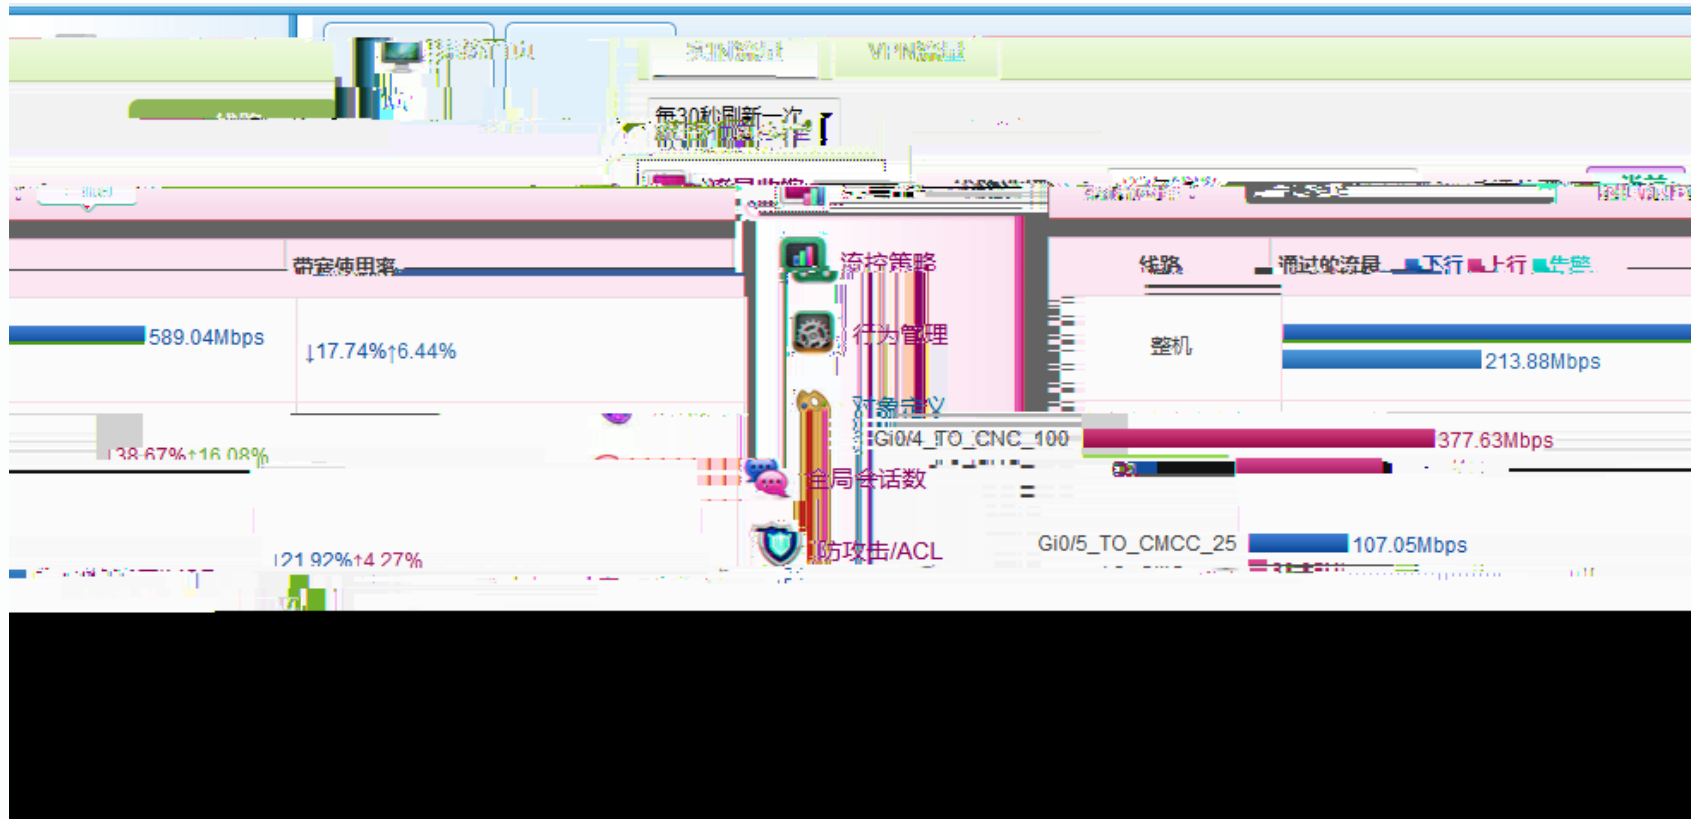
VPN监控

每30秒刷新一次

带宽使用率

589.04Mbps

↓17.74%↑6.44%

↓38.67%↑16.08%

↓21.92%↑4.27%

流控策略

行为管理

对象定义

全局会话数

防攻击/ACL

线路

通过的流量 下行 上行 告警

整机

213.88Mbps

Gi0/4_TO_CNC_100

377.63Mbps

Gi0/5_TO_CMCC_25

107.05Mbps